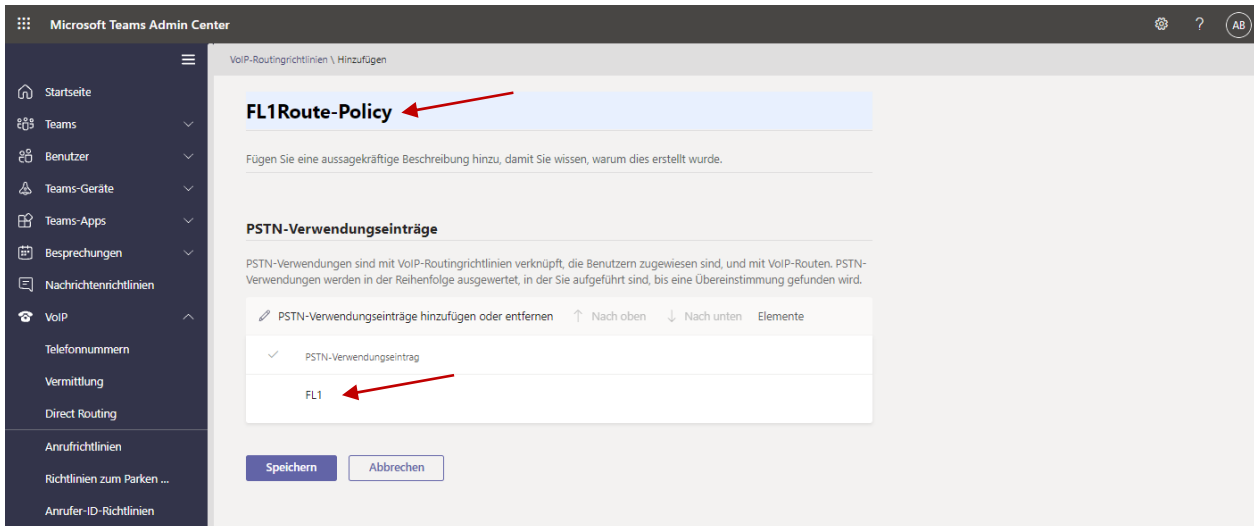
Microsoft Teams Admin Center

AB

Startseite
Teams
Benutzer
Teams-Geräte
Teams-Apps
Besprechungen
Nachrichtenrichtlinien
VoIP
Telefonnummern
Vermittlung
Direct Routing
Anrufrichtlinien
Richtlinien zum Parken ...
Anrufer-ID-Richtlinien

VoIP-Routingrichtlinien \ Hinzufügen

FL1Route-Policy

Fügen Sie eine aussagekräftige Beschreibung hinzu, damit Sie wissen, warum dies erstellt wurde.

PSTN-Verwendungseinträge

PSTN-Verwendungen sind mit VoIP-Routingrichtlinien verknüpft, die Benutzern zugewiesen sind, und mit VoIP-Routen. PSTN-Verwendungen werden in der Reihenfolge ausgewertet, in der Sie aufgeführt sind, bis eine Übereinstimmung gefunden wird.

PSTN-Verwendungseinträge hinzufügen oder entfernen   Nach oben   Nach unten   Elemente

PSTN-Verwendungseintrag

FL1

Speichern   Abbrechen